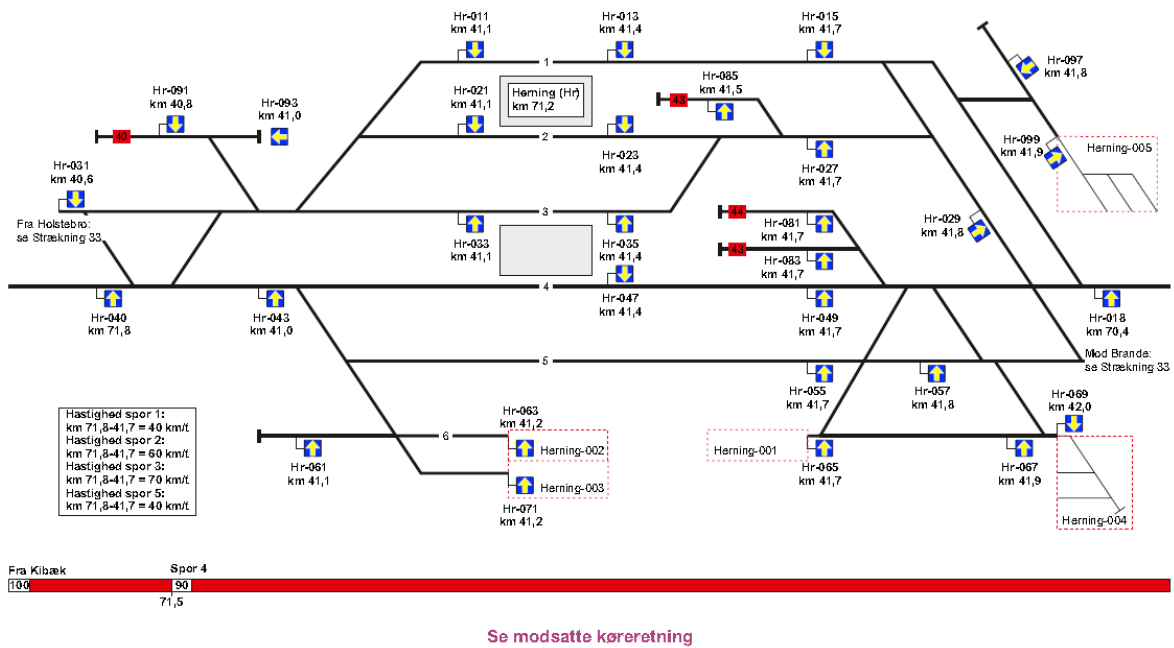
Hr-011
km 41,1

Hr-013
km 41,4

Hr-015
km 41,7

Hr-097
km 41,8

1

Herning (Hr)
km 71,2

Hr-085
km 41,5

43

Hr-091
km 40,8

Hr-093
km 41,0

40

Hr-021
km 41,1

2

Hr-023
km 41,4

Hr-027
km 41,7

Hr-099
km 41,9

Herning-005

Hr-031
km 40,6

Fra Holstebro:
se Strækning 33

3

44

Hr-081
km 41,7

43

Hr-083
km 41,7

Hr-029
km 41,8

Hr-033
km 41,1

Hr-035
km 41,4

4

Hr-040
km 71,8

Hr-043
km 41,0

Hr-047
km 41,4

Hr-049
km 41,7

Hr-018
km 70,4

5

Mod Brande:
se Strækning 33

Hr-055
km 41,7

Hr-057
km 41,8

Hastighed spor 1:
km 71,8-41,7 = 40 km/t
Hastighed spor 2:
km 71,8-41,7 = 60 km/t
Hastighed spor 3:
km 71,8-41,7 = 70 km/t
Hastighed spor 5:
km 71,8-41,7 = 40 km/t

Hr-063
km 41,2

6

Herning-002

Hr-061
km 41,1

Herning-003

Hr-071
km 41,2

Herning-001

Hr-065
km 41,7

Hr-069
km 42,0

Hr-067
km 41,9

Herning-004

Fra Kibæk
100

Spor 4
90
71,5

Se modsatte køreretning